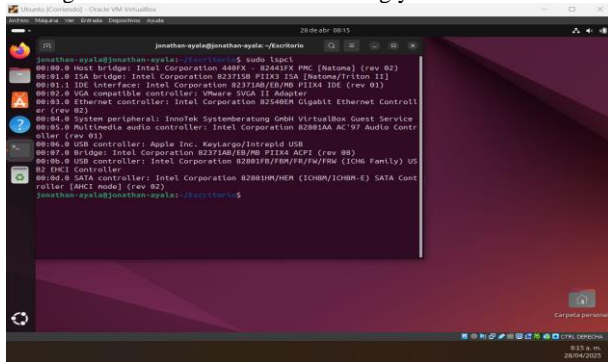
Ubuntu [Corriendo] - Oracle VM VirtualBox
Archivo Máquina Ver Entrada Dispositivos Ayuda

28 de abr 08:15

jonathan-ayala@jonathan-ayala: ~/Escritorio

jonathan-ayala@jonathan-ayala:~/Escritorio$ sudo lspci
00:00.0 Host bridge: Intel Corporation 440FX - 82441FX PMC [Natoma] (rev 02)
00:01.0 ISA bridge: Intel Corporation 82371SB PIIX3 ISA [Natoma/Triton II]
00:01.1 IDE interface: Intel Corporation 82371AB/EB/MB PIIX4 IDE (rev 01)
00:02.0 VGA compatible controller: VMware SVGA II Adapter
00:03.0 Ethernet controller: Intel Corporation 82540EM Gigabit Ethernet Controller (rev 02)
00:04.0 System peripheral: InnoTek Systemberatung GmbH VirtualBox Guest Service
00:05.0 Multimedia audio controller: Intel Corporation 82801AA AC'97 Audio Controller (rev 01)
00:06.0 USB controller: Apple Inc. KeyLargo/Intrepid USB
00:07.0 Bridge: Intel Corporation 82371AB/EB/MB PIIX4 ACPI (rev 08)
00:0b.0 USB controller: Intel Corporation 82801FB/FBM/FR/FW/FRW (ICH6 Family) USB2 EHCI Controller
00:0d.0 SATA controller: Intel Corporation 82801HM/HEM (ICH8M/ICH8M-E) SATA Controller [AHCI mode] (rev 02)
jonathan-ayala@jonathan-ayala:~/Escritorio$

Carpeta personal

CTRL DERECHA
8:15 a. m.
28/04/2025